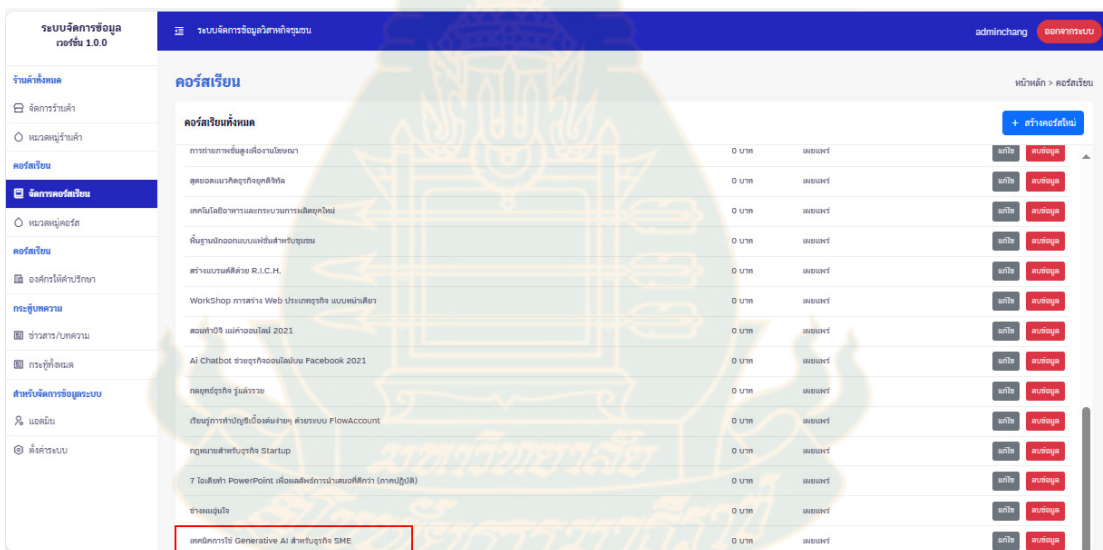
ระบบจัดการข้อมูล
เวอร์ชั่น 1.0.0

ร้านค้าทั้งหมด
จัดการร้านค้า
หมวดหมู่ร้านค้า
คอร์สเรียน
จัดการคอร์สเรียน
หมวดหมู่คอร์ส
คอร์สเรียน
องค์กรให้คำปรึกษา
กระทู้บทความ
ข่าวสาร/บทความ
กระทู้ทั้งหมด
สำหรับจัดการข้อมูลระบบ
แอดมิน
ตั้งค่าระบบ

ระบบจัดการข้อมูลวิสาหกิจชุมชน
adminchang ออกจากระบบ

คอร์สเรียน
หน้าหลัก > คอร์สเรียน

คอร์สเรียนทั้งหมด
+ สร้างคอร์สใหม่

| | | | |
|---|---|---|---|
| การถ่ายภาพขั้นสูงเพื่องานโฆษณา | 0 บาท | เผยแพร่ | แก้ไข ลบข้อมูล |
| สุดยอดแนวคิดธุรกิจยุคดิจิทัล | 0 บาท | เผยแพร่ | แก้ไข ลบข้อมูล |
| เทคโนโลยีอาหารและกระบวนการผลิตยุคใหม่ | 0 บาท | เผยแพร่ | แก้ไข ลบข้อมูล |
| พื้นฐานนักออกแบบแฟชั่นสำหรับชุมชน | 0 บาท | เผยแพร่ | แก้ไข ลบข้อมูล |
| สร้างแบรนด์ด้วย R.I.C.H. | 0 บาท | เผยแพร่ | แก้ไข ลบข้อมูล |
| WorkShop การสร้าง Web ประเภทธุรกิจ แบบหน้าเดียว | 0 บาท | เผยแพร่ | แก้ไข ลบข้อมูล |
| สอนทำบัญชี แม่ค้าออนไลน์ 2021 | 0 บาท | เผยแพร่ | แก้ไข ลบข้อมูล |
| Ai Chatbot ช่วยธุรกิจออนไลน์บน Facebook 2021 | 0 บาท | เผยแพร่ | แก้ไข ลบข้อมูล |
| กลยุทธ์ธุรกิจ รู้แล้วรวย | 0 บาท | เผยแพร่ | แก้ไข ลบข้อมูล |
| เรียนรู้การทำบัญชีเบื้องต้นง่ายๆ ด้วยระบบ FlowAccount | 0 บาท | เผยแพร่ | แก้ไข ลบข้อมูล |
| กฎหมายสำหรับธุรกิจ Startup | 0 บาท | เผยแพร่ | แก้ไข ลบข้อมูล |
| 7 ไอเดียทำ PowerPoint เพื่อผลลัพธ์การนำเสนอที่ดีกว่า (ภาคปฏิบัติ) | 0 บาท | เผยแพร่ | แก้ไข ลบข้อมูล |
| ช่างผมอุ่นใจ | 0 บาท | เผยแพร่ | แก้ไข ลบข้อมูล |
| เทคนิคการใช้ Generative AI สำหรับธุรกิจ SME | 0 บาท | เผยแพร่ | แก้ไข ลบข้อมูล |